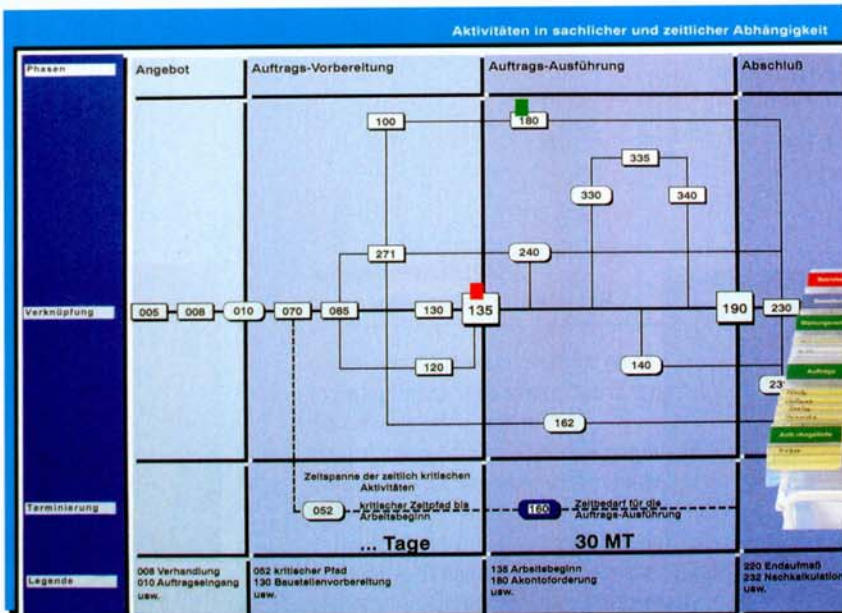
Aktivitäten in sachlicher und zeitlicher Abhängigkeit

Phasen

Angebot

Auftrags-Vorbereitung

Auftrags-Ausführung

Abschluß

100

180

335

330

340

271

240

Verknüpfung

005

008

010

070

085

130

135

190

230

120

140

23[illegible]

162

Terminierung

Zeitspanne der zeitlich kritischen Aktivitäten

052

kritischer Zeitpfad bis Arbeitsbeginn

160

Zeitbedarf für die Auftrags-Ausführung

... Tage

30 MT

Legende

008 Verhandlung
010 Auftragseingang
usw.

052 kritischer Pfad
130 Baustellenvorbereitung
usw.

135 Arbeitsbeginn
180 Akontoforderung
usw.

220 Endaufmaß
232 Nachkalkulation
usw.